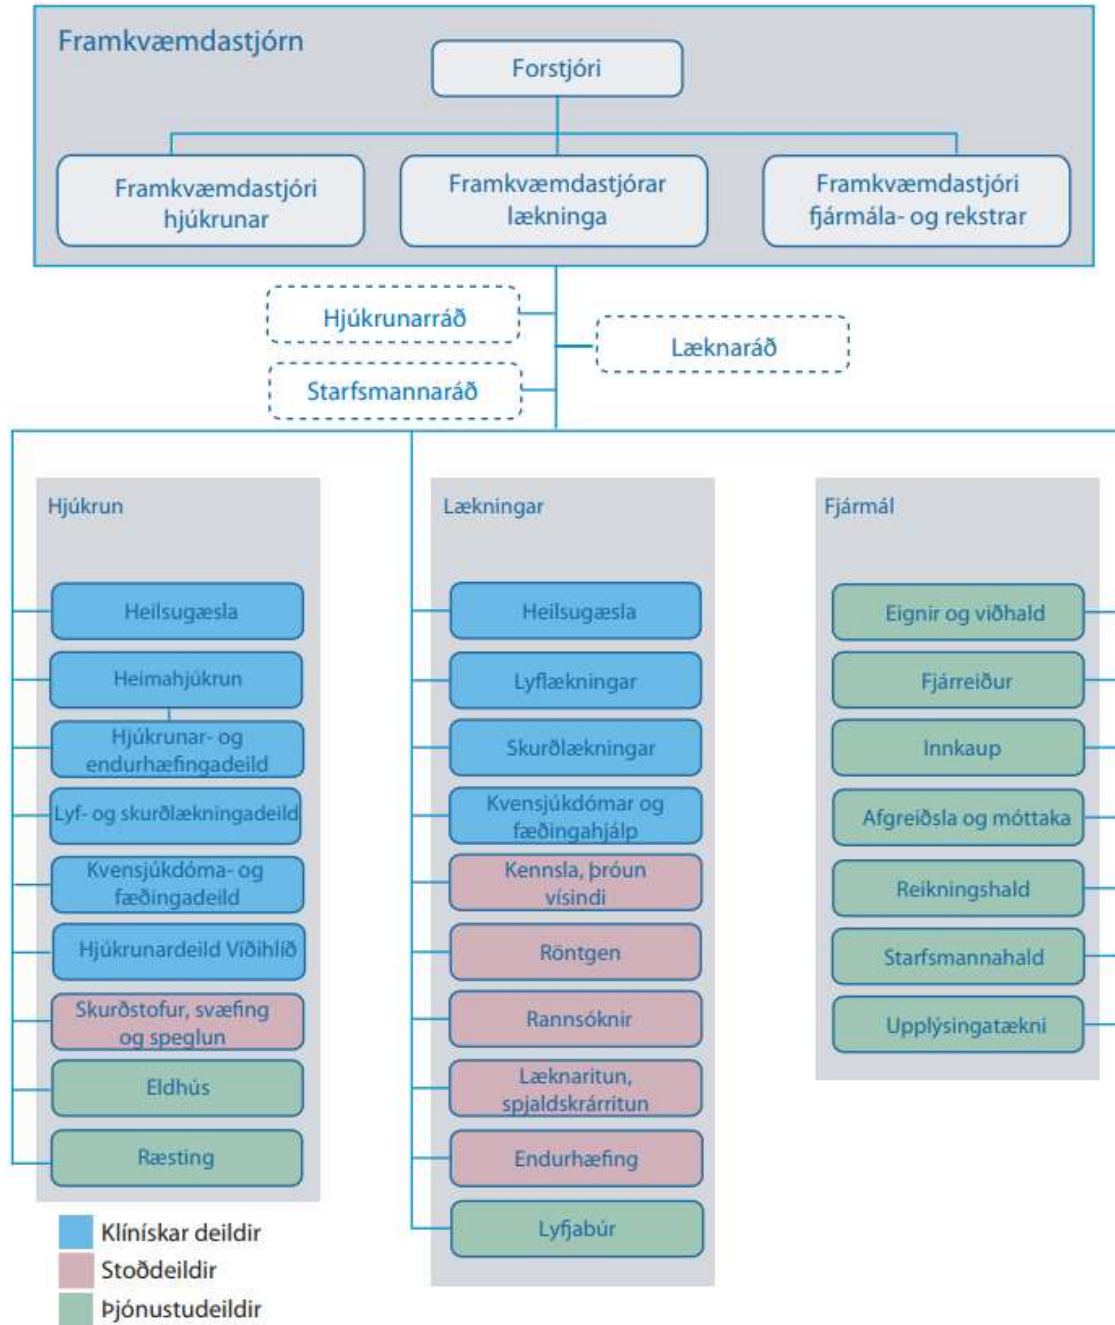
Framkvæmdastjórn

Forstjóri

Framkvæmdastjóri hjúkrunar

Framkvæmdastjórar lækninga

Framkvæmdastjóri fjármála- og rekstrar

Hjúkrunarráð

Læknaráð

Starfsmannaráð

Hjúkrun

Heilsugæsla

Heimahjúkrun

Hjúkrunar- og endurhæfingadeild

Lyf- og skurðlækningadeild

Kvensjúkdóma- og fæðingadeild

Hjúkrunardeild Víðihlíð

Skurðstofur, svæfing og speglun

Eldhús

Ræsting

Lækningar

Heilsugæsla

Lyflækningar

Skurðlækningar

Kvensjúkdómar og fæðingahjálp

Kennsla, þróun vísindi

Röntgen

Rannsóknir

Læknaritun, spjaldskrárritun

Endurhæfing

Lyfjabúr

Fjármál

Eignir og viðhald

Fjárreiður

Innkaup

Afgreiðsla og móttaka

Reikningshald

Starfsmannahald

Upplýsingatækni

Klínískar deildir

Stoðdeildir

Þjónustudeildir